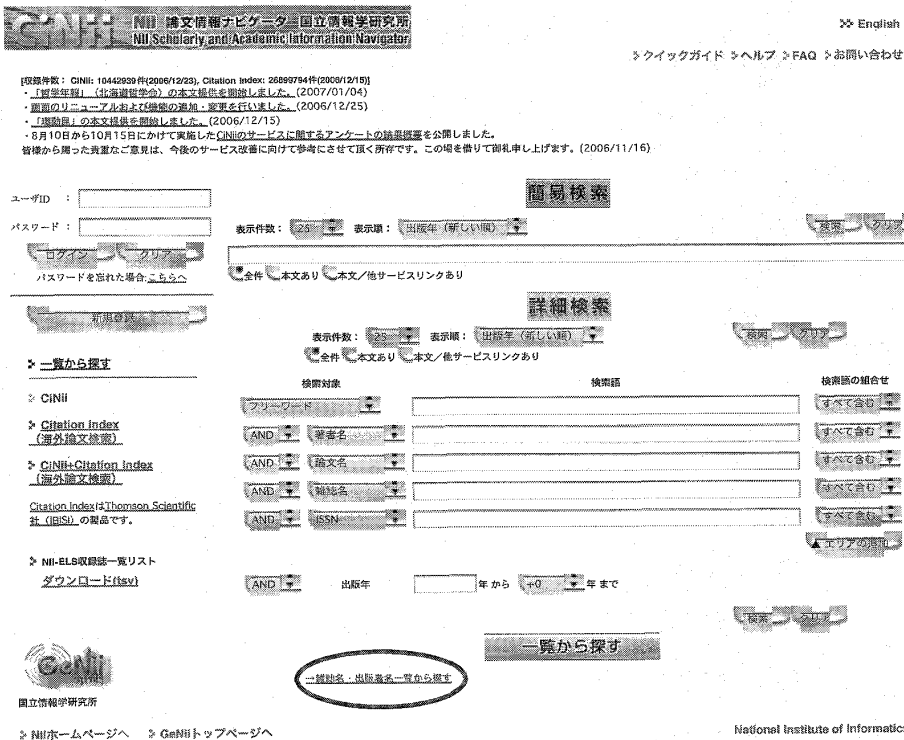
CiNii NII 論文情報ナビゲータ 国立情報学研究所
NII Scholarly and Academic Information Navigator

English

クイックガイド ヘルプ FAQ お問い合わせ

[収録件数: CiNii: 10442939件(2006/12/23), Citation Index: 26899794件(2006/12/15)]
・「哲学年報」（北海道哲学会）の本文提供を開始しました。(2007/01/04)
・画面のリニューアルおよび機能の追加・変更を行いました。(2006/12/25)
・「動物園」の本文提供を開始しました。(2006/12/15)
・8月10日から10月15日にかけて実施したCiNiiのサービスに関するアンケートの結果概要を公開しました。
皆様から賜った貴重なご意見は、今後のサービス改善に向けて参考にさせて頂く所存です。この場を借りて御礼申し上げます。(2006/11/16)

ユーザID :
パスワード :
ログイン クリア
パスワードを忘れた場合:こちらへ

新規登録

簡易検索

表示件数: 25 表示順: 出版年（新しい順）
検索 クリア
全件 本文あり 本文/他サービスリンクあり

詳細検索

表示件数: 25 表示順: 出版年（新しい順）
検索 クリア
全件 本文あり 本文/他サービスリンクあり

一覧から探す

CiNii

Citation Index（海外論文検索）

CiNii+Citation Index（海外論文検索）

Citation IndexはThomson Scientific社（旧ISI）の製品です。

NII-ELS収録誌一覧リスト
ダウンロード(tsv)

| 検索対象 | 検索語 | 検索語の組合せ |
|---|---|---|
| フリーワード | | すべて含む |
| AND 著者名 | | すべて含む |
| AND 論文名 | | すべて含む |
| AND 雑誌名 | | すべて含む |
| AND ISSN | | すべて含む |

エリアの追加

AND 出版年 年 から +0 年 まで

検索 クリア

一覧から探す

雑誌名・出版者名一覧から探す

GeNii
国立情報学研究所

NIIホームページへ GeNiiトップページへ

National Institute of Informatic